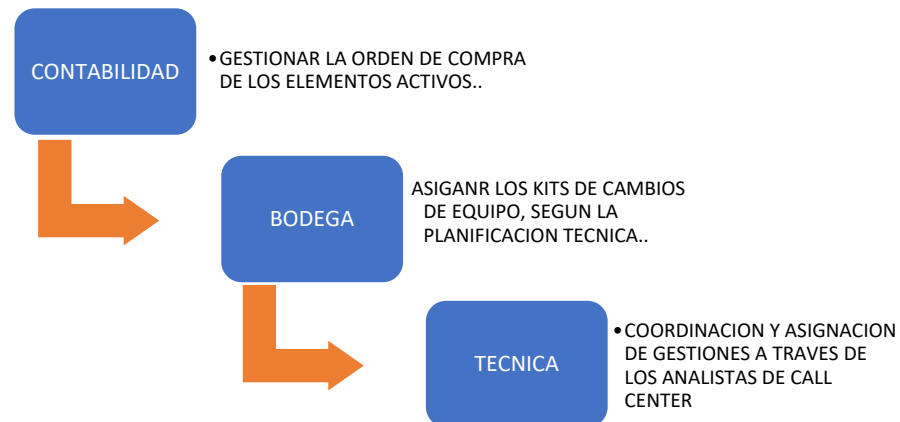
CONTABILIDAD

• GESTIONAR LA ORDEN DE COMPRA DE LOS ELEMENTOS ACTIVOS..

BODEGA

ASIGANR LOS KITS DE CAMBIOS DE EQUIPO, SEGUN LA PLANIFICACION TECNICA..

TECNICA

• COORDINACION Y ASIGNACION DE GESTIONES A TRAVES DE LOS ANALISTAS DE CALL CENTER